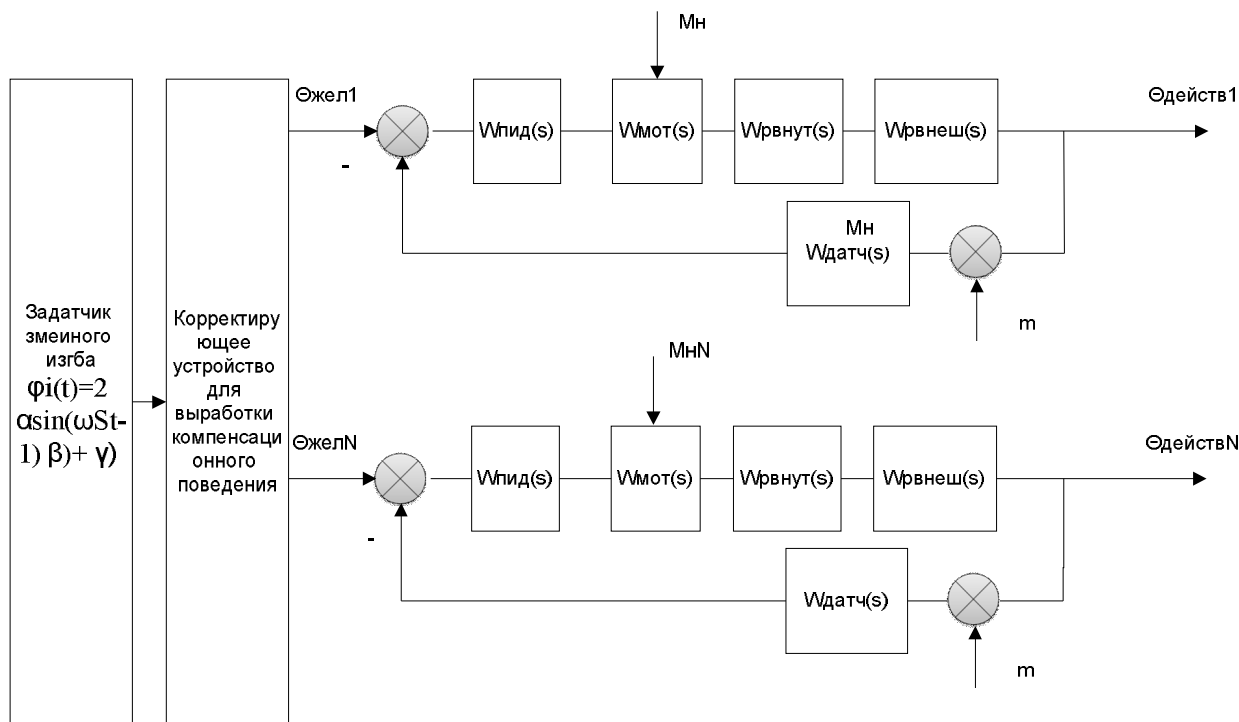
Задатчик змеиного изгба φi(t)=2 αsin(ωSt-1) β)+ γ)

Корректирующее устройство для выработки компенсационного поведения

Mн

Θжел1

-

Wпид(s)

Wмот(s)

Wрвнут(s)

Wрвнеш(s)

Θдейств1

Mн
Wдатч(s)

m

MнN

ΘжелN

-

Wпид(s)

Wмот(s)

Wрвнут(s)

Wрвнеш(s)

ΘдействN

Wдатч(s)

m